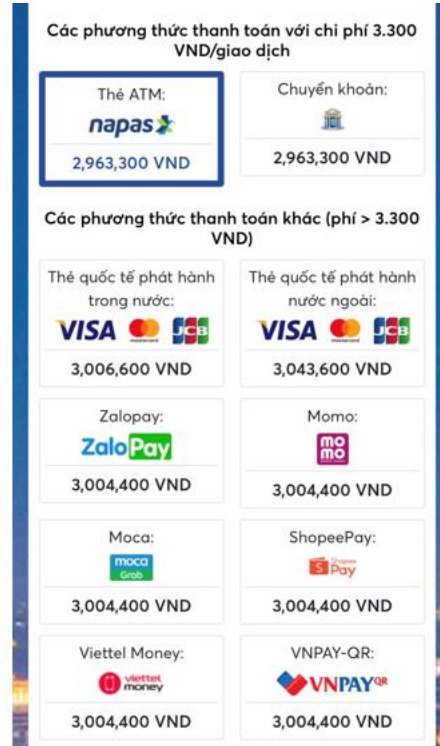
Các phương thức thanh toán với chi phí 3.300 VND/giao dịch

Thẻ ATM:
napas
2,963,300 VND

Chuyển khoản:
2,963,300 VND

Các phương thức thanh toán khác (phí > 3.300 VND)

Thẻ quốc tế phát hành trong nước:
VISA mastercard JCB
3,006,600 VND

Thẻ quốc tế phát hành nước ngoài:
VISA mastercard JCB
3,043,600 VND

Zalopay:
ZaloPay
3,004,400 VND

Momo:
mo mo
3,004,400 VND

Moca:
moca Grab
3,004,400 VND

ShopeePay:
Shopee Pay
3,004,400 VND

Viettel Money:
viettel money
3,004,400 VND

VNPAY-QR:
VNPAY QR
3,004,400 VND